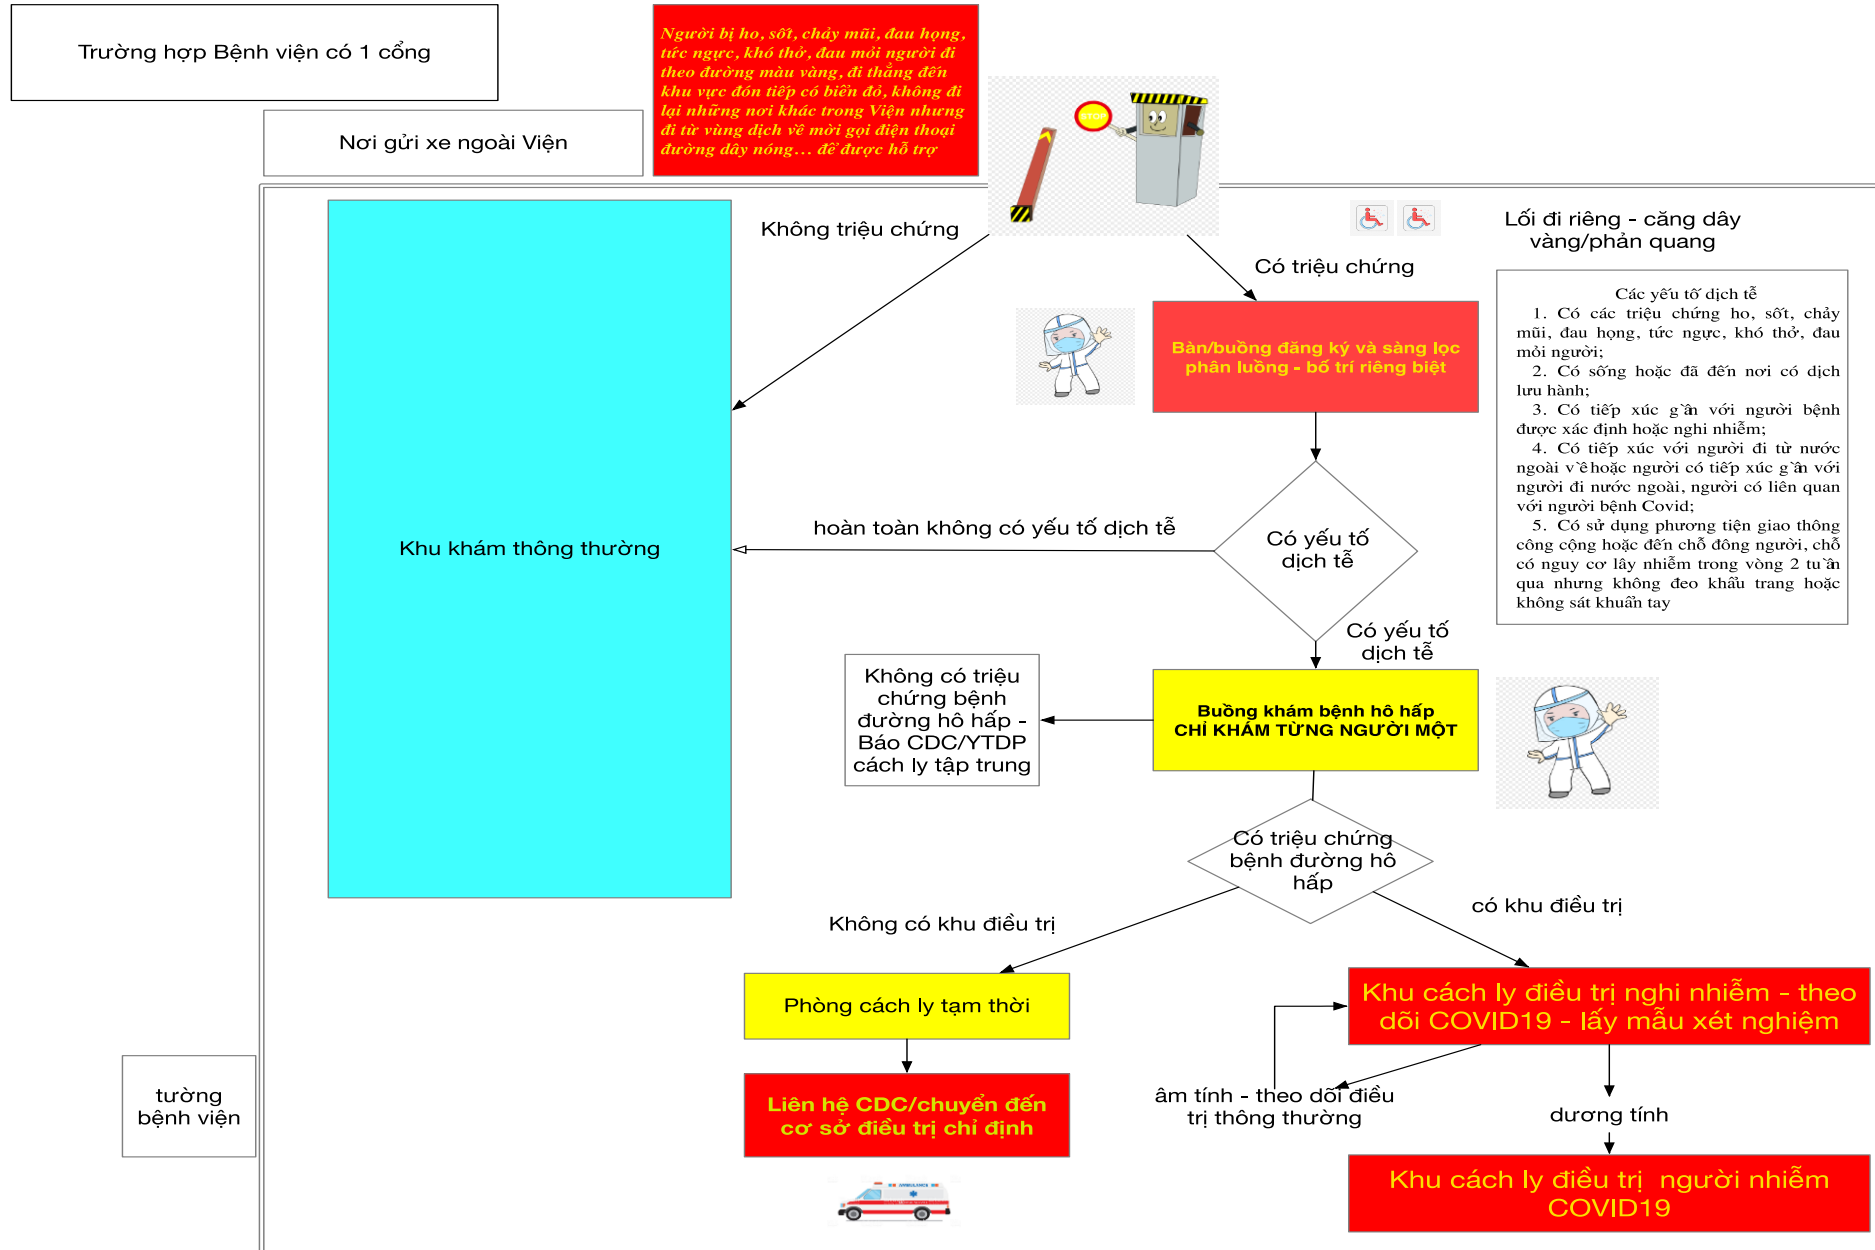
Trường hợp Bệnh viện có 1 cổng

Nơi gửi xe ngoài Viện

Người bị ho, sốt, chảy mũi, đau họng, tức ngực, khó thở, đau mỏi người đi theo đường màu vàng, đi thẳng đến khu vực đón tiếp có biển đỏ, không đi lại những nơi khác trong Viện nhưng đi từ vùng dịch về mời gọi điện thoại đường dây nóng… để được hỗ trợ

STOP

Không triệu chứng

Có triệu chứng

Lối đi riêng - căng dây vàng/phản quang

Bàn/buồng đăng ký và sàng lọc phân luồng - bố trí riêng biệt

Các yếu tố dịch tễ
1. Có các triệu chứng ho, sốt, chảy mũi, đau họng, tức ngực, khó thở, đau mỏi người;
2. Có sống hoặc đã đến nơi có dịch lưu hành;
3. Có tiếp xúc gần với người bệnh được xác định hoặc nghi nhiễm;
4. Có tiếp xúc với người đi từ nước ngoài về hoặc người có tiếp xúc gần với người đi nước ngoài, người có liên quan với người bệnh Covid;
5. Có sử dụng phương tiện giao thông công cộng hoặc đến chỗ đông người, chỗ có nguy cơ lây nhiễm trong vòng 2 tuần qua nhưng không đeo khẩu trang hoặc không sát khuẩn tay

Khu khám thông thường

hoàn toàn không có yếu tố dịch tễ

Có yếu tố dịch tễ

Có yếu tố dịch tễ

Không có triệu chứng bệnh đường hô hấp - Báo CDC/YTDP cách ly tập trung

Buồng khám bệnh hô hấp
CHỈ KHÁM TỪNG NGƯỜI MỘT

Có triệu chứng bệnh đường hô hấp

Không có khu điều trị

có khu điều trị

Phòng cách ly tạm thời

Khu cách ly điều trị nghi nhiễm - theo dõi COVID19 - lấy mẫu xét nghiệm

Liên hệ CDC/chuyển đến cơ sở điều trị chỉ định

âm tính - theo dõi điều trị thông thường

dương tính

Khu cách ly điều trị người nhiễm COVID19

tường bệnh viện